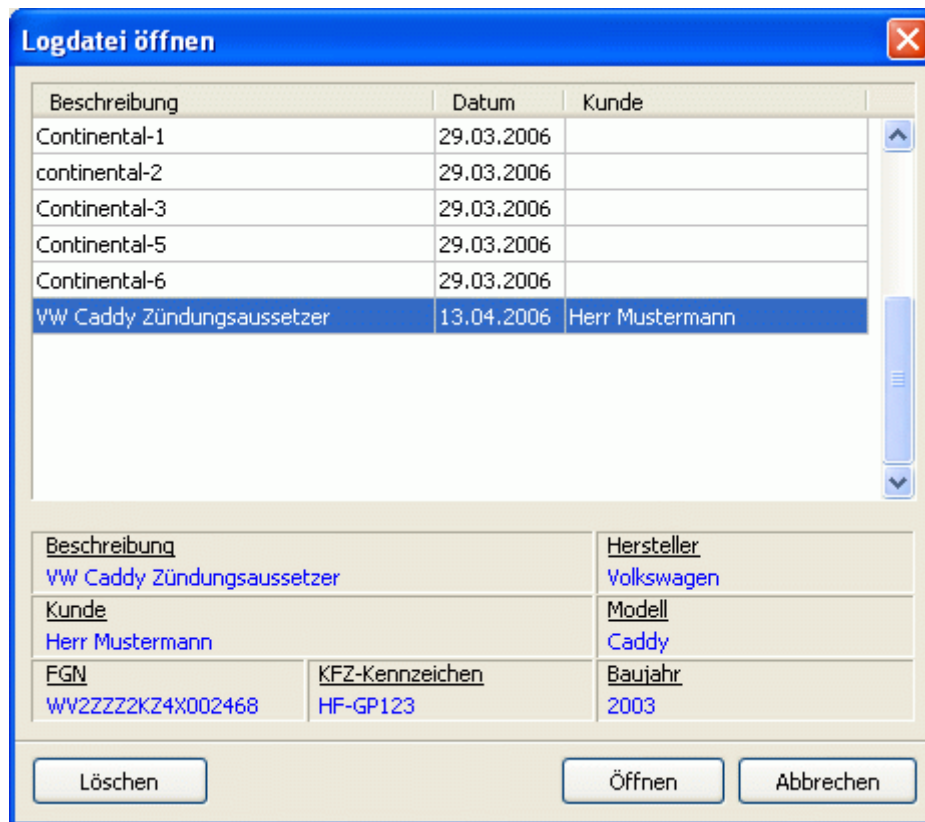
Logdatei öffnen

| Beschreibung | Datum | Kunde |
|---|---|---|
| Continental-1 | 29.03.2006 | |
| continental-2 | 29.03.2006 | |
| Continental-3 | 29.03.2006 | |
| Continental-5 | 29.03.2006 | |
| Continental-6 | 29.03.2006 | |
| VW Caddy Zündungsaussetzer | 13.04.2006 | Herr Mustermann |

Beschreibung
VW Caddy Zündungsaussetzer

Hersteller
Volkswagen

Kunde
Herr Mustermann

Modell
Caddy

FGN
WV2ZZZ2KZ4X002468

KFZ-Kennzeichen
HF-GP123

Baujahr
2003

Löschen

Öffnen

Abbrechen